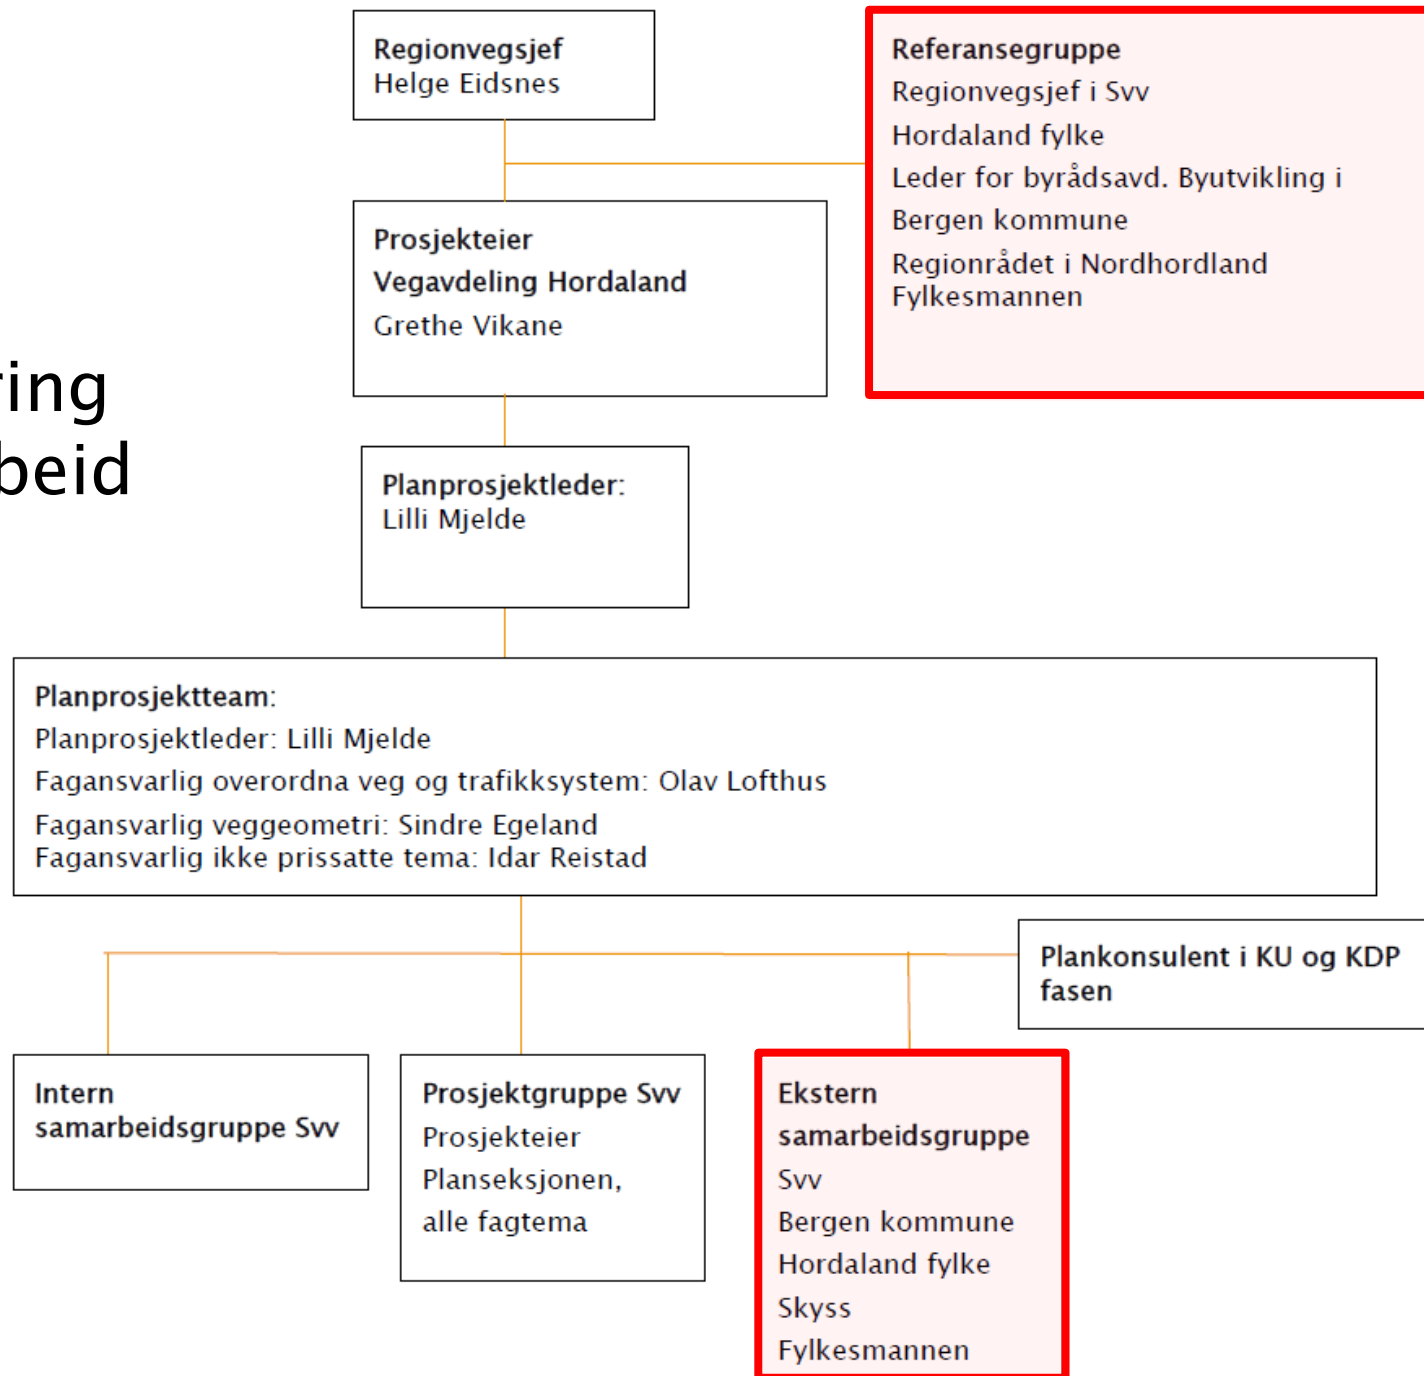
ring
beid

Regionvegsjef
Helge Eidsnes

Referansegruppe
Regionvegsjef i Svv
Hordaland fylke
Leder for byrådsavd. Byutvikling i Bergen kommune
Regionrådet i Nordhordland
Fylkesmannen

Prosjekteier
Vegavdeling Hordaland
Grethe Vikane

Planprosjektleder:
Lilli Mjelde

Planprosjektteam:
Planprosjektleder: Lilli Mjelde
Fagansvarlig overordna veg og trafikksystem: Olav Lofthus
Fagansvarlig veggeometri: Sindre Egeland
Fagansvarlig ikke prissatte tema: Idar Reistad

Plankonsulent i KU og KDP fasen

Intern samarbeidsgruppe Svv

Prosjektgruppe Svv
Prosjekteier
Planseksjonen,
alle fagtema

Ekstern samarbeidsgruppe
Svv
Bergen kommune
Hordaland fylke
Skyss
Fylkesmannen